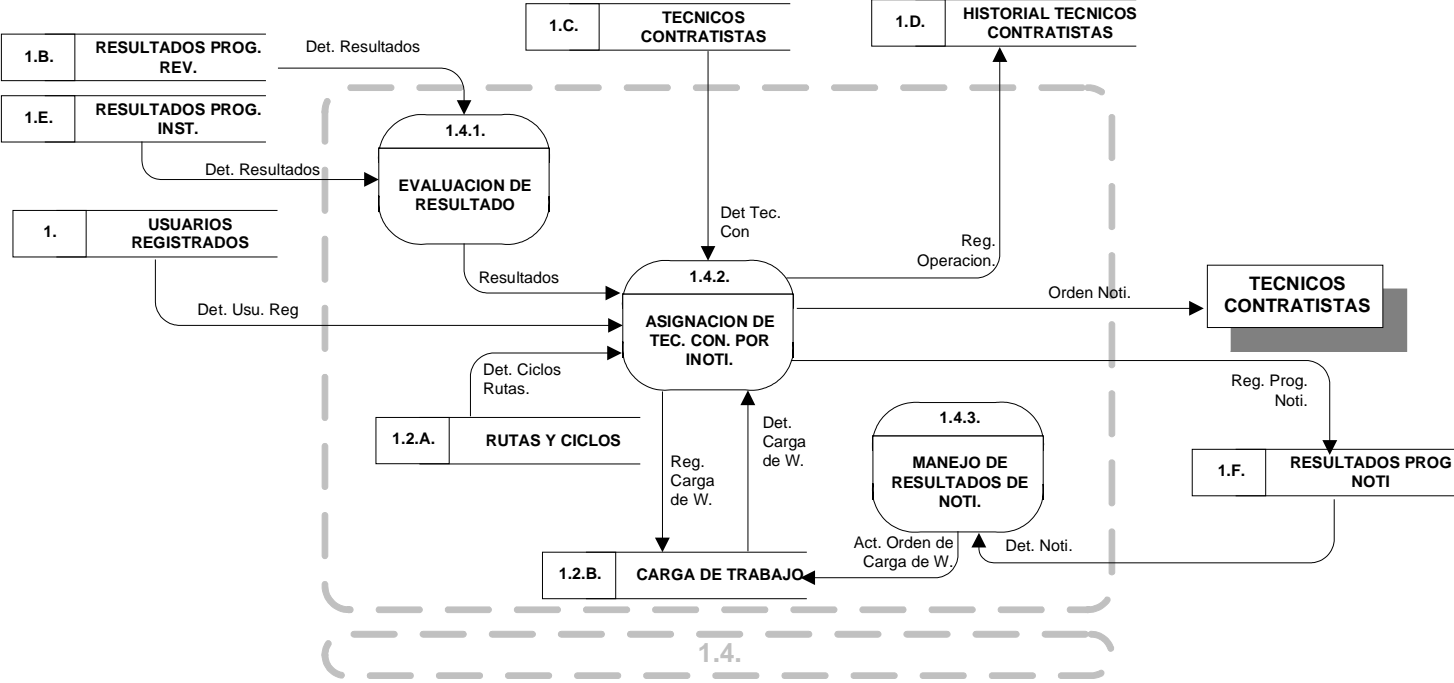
1.C. TECNICOS CONTRATISTAS

1.D. HISTORIAL TECNICOS CONTRATISTAS

1.B. RESULTADOS PROG. REV.

Det. Resultados

1.E. RESULTADOS PROG. INST.

Det. Resultados

1.4.1.
EVALUACION DE RESULTADO

1. USUARIOS REGISTRADOS

Det Tec. Con

Reg. Operacion.

Resultados

1.4.2.
ASIGNACION DE TEC. CON. POR INOTI.

Orden Noti.

TECNICOS CONTRATISTAS

Det. Usu. Reg

Det. Ciclos Rutas.

Reg. Prog. Noti.

1.2.A. RUTAS Y CICLOS

Det. Carga de W.

Reg. Carga de W.

1.4.3.
MANEJO DE RESULTADOS DE NOTI.

1.F. RESULTADOS PROG NOTI

Act. Orden de Carga de W.

Det. Noti.

1.2.B. CARGA DE TRABAJO

1.4.